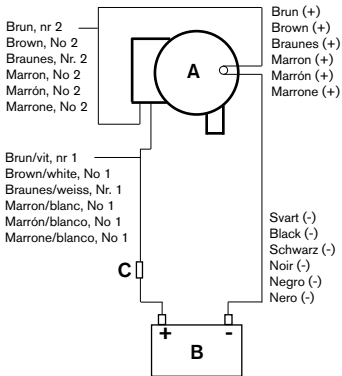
Brun, nr 2
Brown, No 2
Braunes, Nr. 2
Marron, No 2
Marrón, No 2
Marrone, No 2

A

Brun (+)
Brown (+)
Braunes (+)
Marron (+)
Marrón (+)
Marrone (+)

Brun/vit, nr 1
Brown/white, No 1
Braunes/weiss, Nr. 1
Marron/blanc, No 1
Marrón/blanco, No 1
Marrone/blanco, No 1

C

Svart (-)
Black (-)
Schwarz (-)
Noir (-)
Negro (-)
Nero (-)

+
-
B